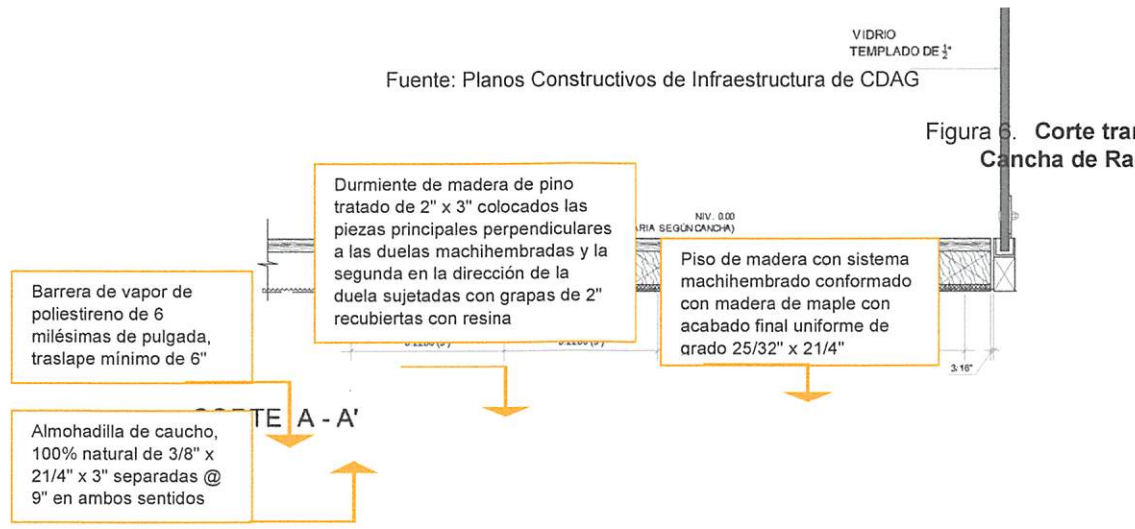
VIDRIO
TEMPLADO DE $\frac{1}{2}$"

Fuente: Planos Constructivos de Infraestructura de CDAG

Figura 6. Corte tra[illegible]
Cancha de Ra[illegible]

Durmiente de madera de pino tratado de 2" x 3" colocados las piezas principales perpendiculares a las duelas machihembradas y la segunda en la dirección de la duela sujetadas con grapas de 2" recubiertas con resina

NIV. 0.00
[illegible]ARIA SEGÚN CANCHA)

Piso de madera con sistema machihembrado conformado con madera de maple con acabado final uniforme de grado 25/32" x 21/4"

Barrera de vapor de poliestireno de 6 milésimas de pulgada, traslape mínimo de 6"

3:16"

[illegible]TE A - A'

Almohadilla de caucho, 100% natural de 3/8" x 21/4" x 3" separadas @ 9" en ambos sentidos